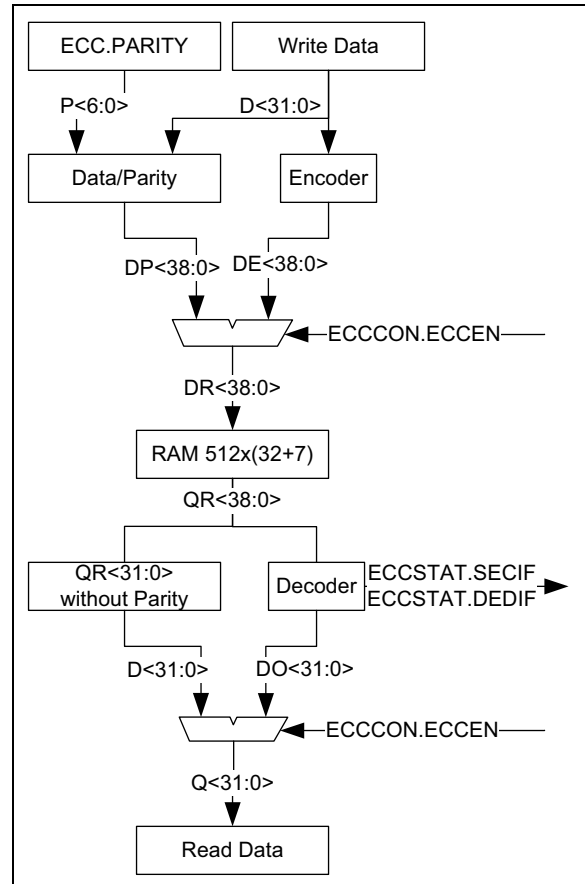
ECC.PARITY

Write Data

P<6:0>

D<31:0>

Data/Parity

Encoder

DP<38:0>

DE<38:0>

ECCCON.ECCEN

DR<38:0>

RAM 512x(32+7)

QR<38:0>

QR<31:0> without Parity

Decoder

ECCSTAT.SECIF
ECCSTAT.DEDIF

D<31:0>

DO<31:0>

ECCCON.ECCEN

Q<31:0>

Read Data